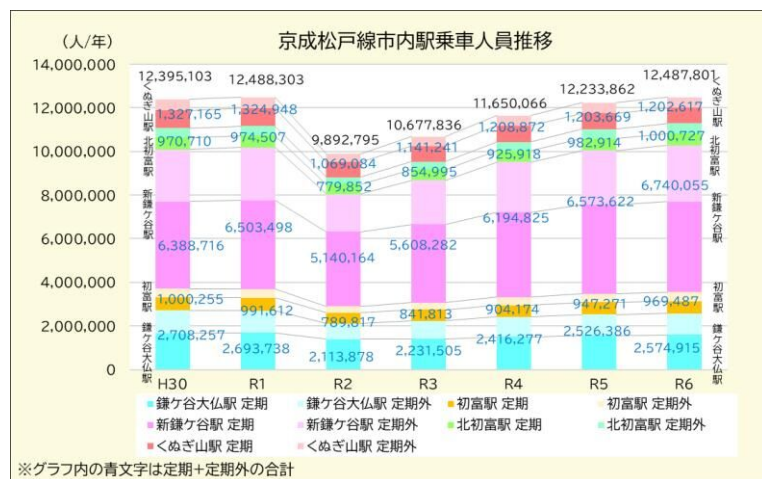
（人/年）

京成松戸線市内駅乗車人員推移

14,000,000
12,000,000
10,000,000
8,000,000
6,000,000
4,000,000
2,000,000
0

くぬぎ山駅
北初富駅
新鎌ケ谷駅
初富駅
鎌ケ谷大仏駅

| | H30 | R1 | R2 | R3 | R4 | R5 | R6 |
|---|---|---|---|---|---|---|---|
| 合計 | 12,395,103 | 12,488,303 | 9,892,795 | 10,677,836 | 11,650,066 | 12,233,862 | 12,487,801 |
| くぬぎ山駅 | 1,327,165 | 1,324,948 | 1,069,084 | 1,141,241 | 1,208,872 | 1,203,669 | 1,202,617 |
| 北初富駅 | 970,710 | 974,507 | 779,852 | 854,995 | 925,918 | 982,914 | 1,000,727 |
| 新鎌ケ谷駅 | 6,388,716 | 6,503,498 | 5,140,164 | 5,608,282 | 6,194,825 | 6,573,622 | 6,740,055 |
| 初富駅 | 1,000,255 | 991,612 | 789,817 | 841,813 | 904,174 | 947,271 | 969,487 |
| 鎌ケ谷大仏駅 | 2,708,257 | 2,693,738 | 2,113,878 | 2,231,505 | 2,416,277 | 2,526,386 | 2,574,915 |

くぬぎ山駅
北初富駅
新鎌ケ谷駅
初富駅
鎌ケ谷大仏駅

鎌ケ谷大仏駅 定期　鎌ケ谷大仏駅 定期外　初富駅 定期　初富駅 定期外
新鎌ケ谷駅 定期　新鎌ケ谷駅 定期外　北初富駅 定期　北初富駅 定期外
くぬぎ山駅 定期　くぬぎ山駅 定期外

※グラフ内の青文字は定期＋定期外の合計